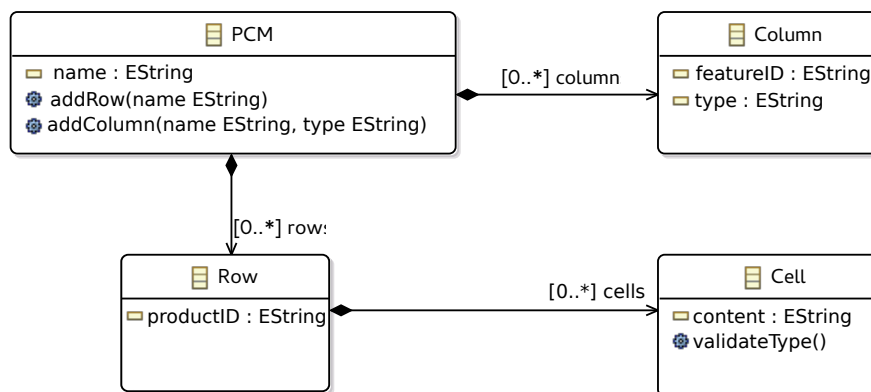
PCM

name : EString

addRow(name EString)

addColumn(name EString, type EString)

[0..*] column

Column

featureID : EString

type : EString

[0..*] rows

Row

productID : EString

[0..*] cells

Cell

content : EString

validateType()